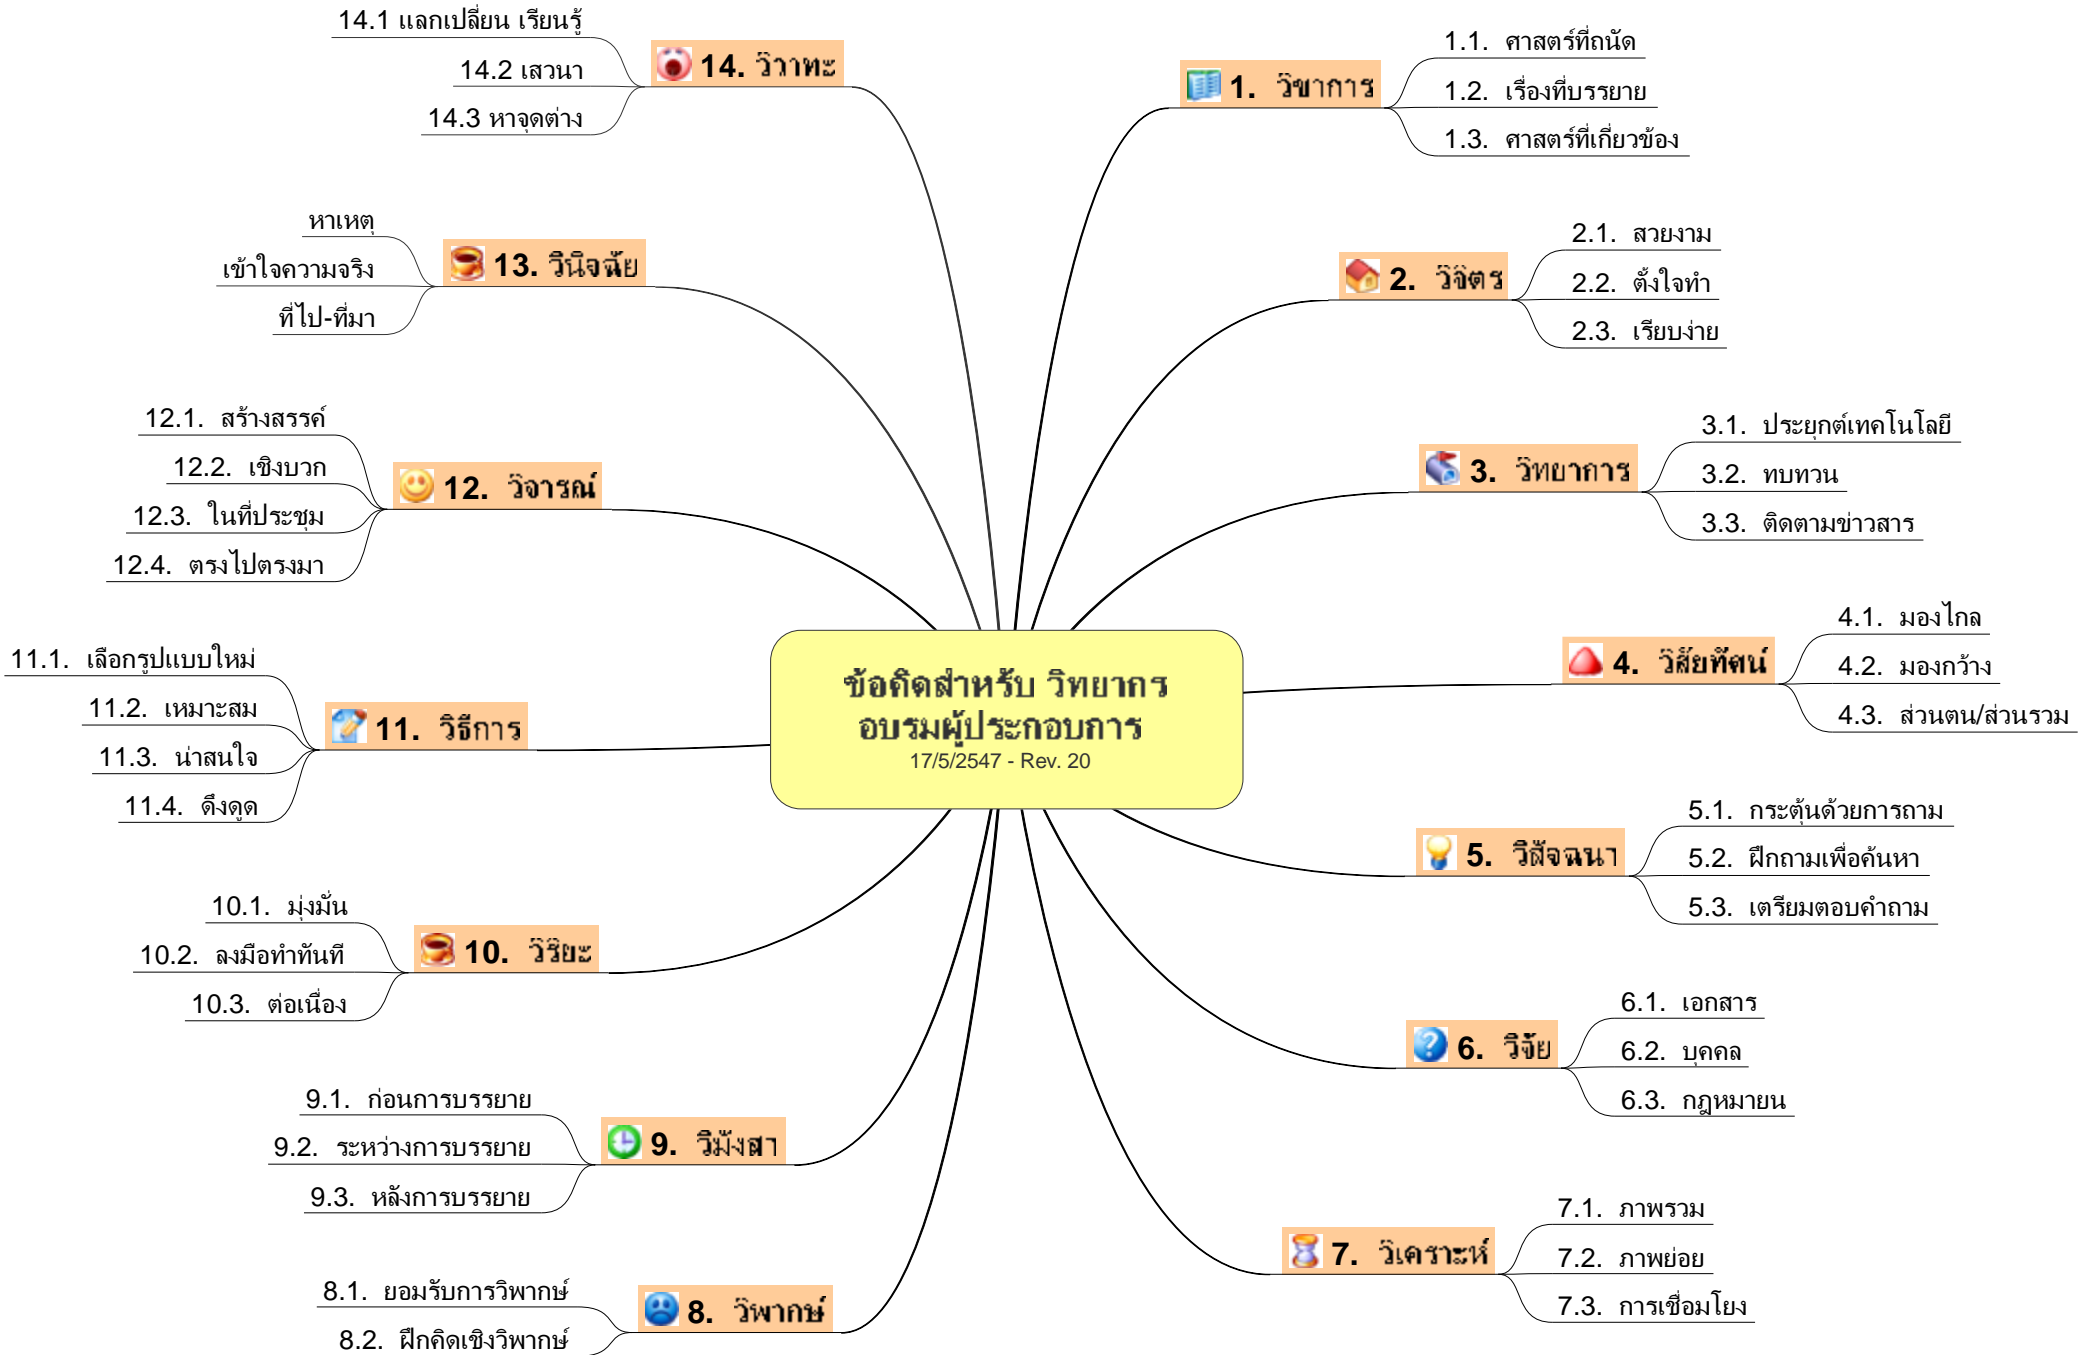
ข้อคิดสำหรับ วิทยากร อบรมผู้ประกอบการ
17/5/2547 - Rev. 20

1. วิชาการ
1.1. ศาสตร์ที่ถนัด
1.2. เรื่องที่บรรยาย
1.3. ศาสตร์ที่เกี่ยวข้อง

2. วิจิตร
2.1. สวยงาม
2.2. ตั้งใจทำ
2.3. เรียบง่าย

3. วิทยาการ
3.1. ประยุกต์เทคโนโลยี
3.2. ทบทวน
3.3. ติดตามข่าวสาร

4. วิสัยทัศน์
4.1. มองไกล
4.2. มองกว้าง
4.3. ส่วนตน/ส่วนรวม

5. วิสัจฉนา
5.1. กระตุ้นด้วยการถาม
5.2. ฝึกถามเพื่อค้นหา
5.3. เตรียมตอบคำถาม

6. วิจัย
6.1. เอกสาร
6.2. บุคคล
6.3. กฎหมายน

7. วิเคราะห์
7.1. ภาพรวม
7.2. ภาพย่อย
7.3. การเชื่อมโยง

8. วิพากษ์
8.1. ยอมรับการวิพากษ์
8.2. ฝึกคิดเชิงวิพากษ์

9. วิมังสา
9.1. ก่อนการบรรยาย
9.2. ระหว่างการบรรยาย
9.3. หลังการบรรยาย

10. วิริยะ
10.1. มุ่งมั่น
10.2. ลงมือทำทันที
10.3. ต่อเนื่อง

11. วิธีการ
11.1. เลือกรูปแบบใหม่
11.2. เหมาะสม
11.3. น่าสนใจ
11.4. ดึงดูด

12. วิจารณ์
12.1. สร้างสรรค์
12.2. เชิงบวก
12.3. ในที่ประชุม
12.4. ตรงไปตรงมา

13. วินิจฉัย
หาเหตุ
เข้าใจความจริง
ที่ไป-ที่มา

14. วิวาทะ
14.1 แลกเปลี่ยน เรียนรู้
14.2 เสวนา
14.3 หาจุดต่าง